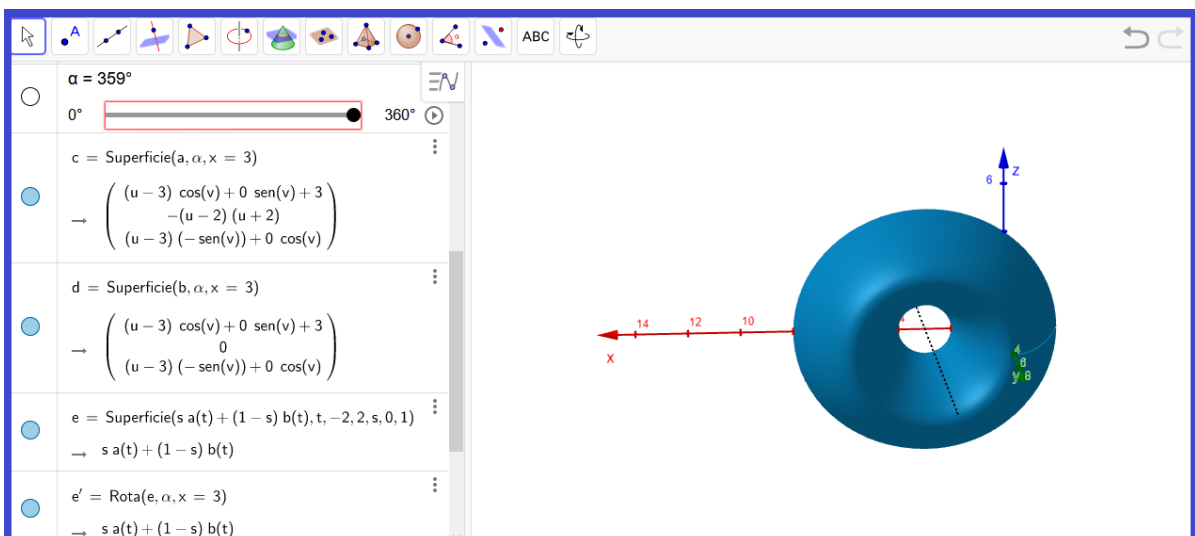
ABC

α = 359°

0° 360°

c = Superficie(a, α, x = 3)

$\rightarrow \begin{pmatrix} (u-3)\ \cos(v) + 0\ \text{sen}(v) + 3 \\ -(u-2)\ (u+2) \\ (u-3)\ (-\text{sen}(v)) + 0\ \cos(v) \end{pmatrix}$

d = Superficie(b, α, x = 3)

$\rightarrow \begin{pmatrix} (u-3)\ \cos(v) + 0\ \text{sen}(v) + 3 \\ 0 \\ (u-3)\ (-\text{sen}(v)) + 0\ \cos(v) \end{pmatrix}$

e = Superficie(s a(t) + (1 − s) b(t), t, −2, 2, s, 0, 1)

→ s a(t) + (1 − s) b(t)

e′ = Rota(e, α, x = 3)

→ s a(t) + (1 − s) b(t)

6 z

14 12 10

x

y